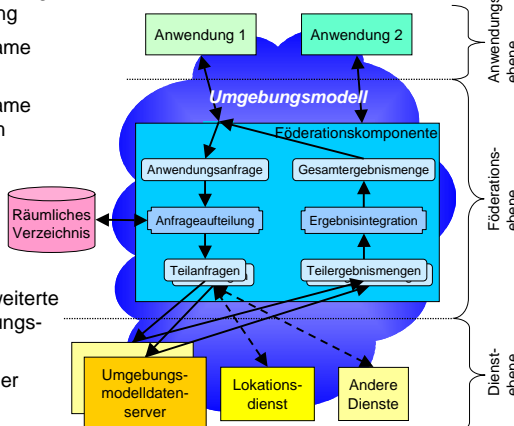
ng
ame
ame
n
veiterte
ungs-
er

Anwendung 1
Anwendung 2
Umgebungsmodell
Föderationskomponente
Anwendungsanfrage
Gesamtergebnismenge
Räumliches Verzeichnis
Anfrageaufteilung
Ergebnisintegration
Teilanfragen
Teilergebnismengen
Umgebungsmodelldatenserver
Lokationsdienst
Andere Dienste

Anwendungsebene
Föderationsebene
Dienstebene